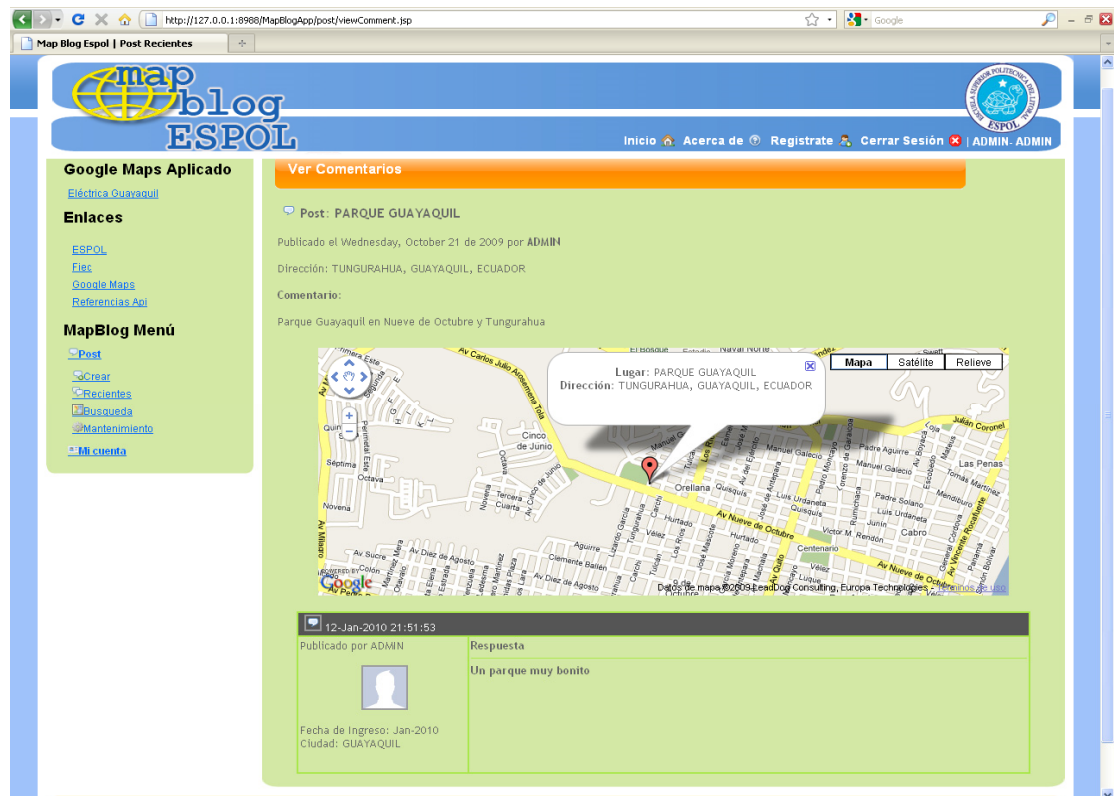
http://127.0.0.1:8988/MapBlogApp/post/viewComment.jsp

Google

Map Blog Espol | Post Recientes

map blog ESPOL

ESCUELA SUPERIOR POLITECNICA DEL LITORAL ESPOL

Inicio Acerca de Registrate Cerrar Sesión | ADMIN- ADMIN

Google Maps Aplicado

Eléctrica Guayaquil

Enlaces

ESPOL

Fiec

Google Maps

Referencias Api

MapBlog Menú

Post

Crear

Recientes

Busqueda

Mantenimiento

Mi cuenta

Ver Comentarios

Post: PARQUE GUAYAQUIL

Publicado el Wednesday, October 21 de 2009 por ADMIN

Dirección: TUNGURAHUA, GUAYAQUIL, ECUADOR

Comentario:

Parque Guayaquil en Nueve de Octubre y Tungurahua

Mapa | Satélite | Relieve

Lugar: PARQUE GUAYAQUIL
Dirección: TUNGURAHUA, GUAYAQUIL, ECUADOR

Av Carlos Julio Arosemena Tola
Cinco de Junio
Séptima
Octava
Novena
Av Nueve de Octubre
Orellana
Luis Urdaneta
Padre Solano
Julián Coronel
Las Penas
Manuel Galecio
Padre Aguirre
Hurtado
Vélez
Aguirre
Clemente Ballén
Av Diez de Agosto
Av Sucre
Centenario
Victor M Rendón
Cabro
Junín
Mendiburu
Av Quito
Av Machala
Av Vicente Rocafuerte
Lorenzo de Garaycoa
Pedro Moncayo
Luque
Av Milagro

Google
Datos de mapa ©2009 LeadDog Consulting, Europa Technologies - Términos de uso

12-Jan-2010 21:51:53

Publicado por ADMIN

Respuesta

Un parque muy bonito

Fecha de Ingreso: Jan-2010
Ciudad: GUAYAQUIL